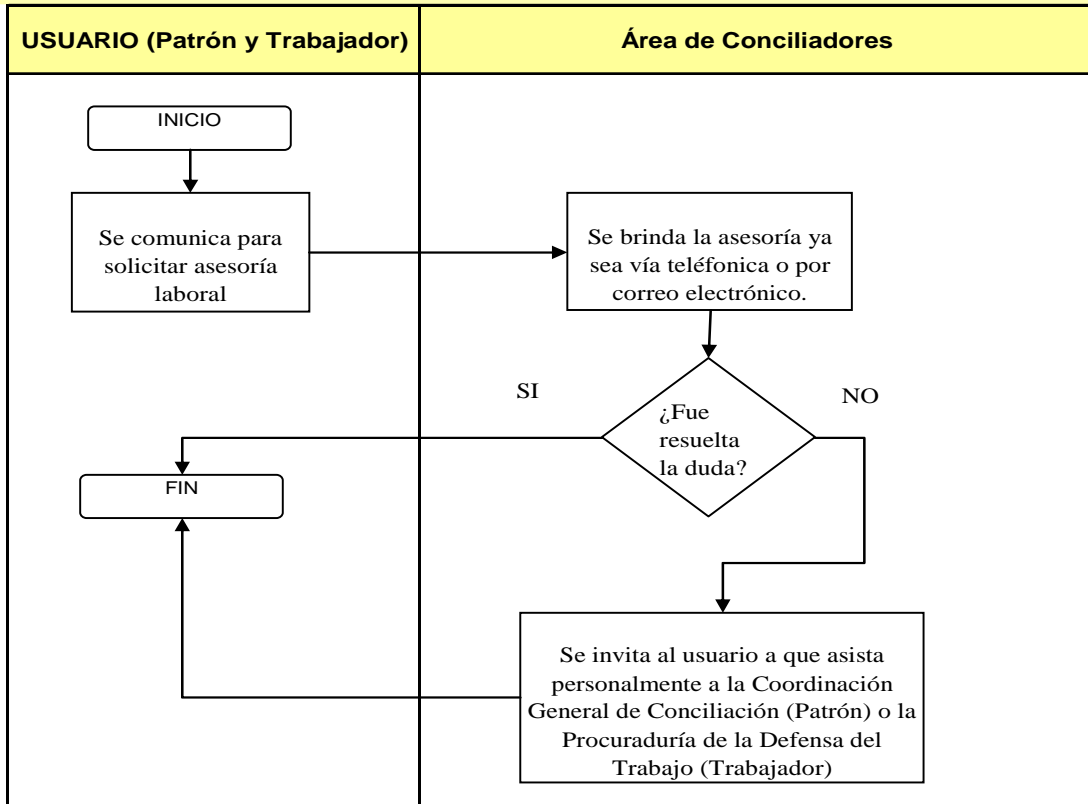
| USUARIO (Patrón y Trabajador) | Área de Conciliadores |
|---|---|

INICIO

Se comunica para solicitar asesoría laboral

Se brinda la asesoría ya sea vía teléfonica o por correo electrónico.

SI

¿Fue resuelta la duda?

NO

FIN

Se invita al usuario a que asista personalmente a la Coordinación General de Conciliación (Patrón) o la Procuraduría de la Defensa del Trabajo (Trabajador)